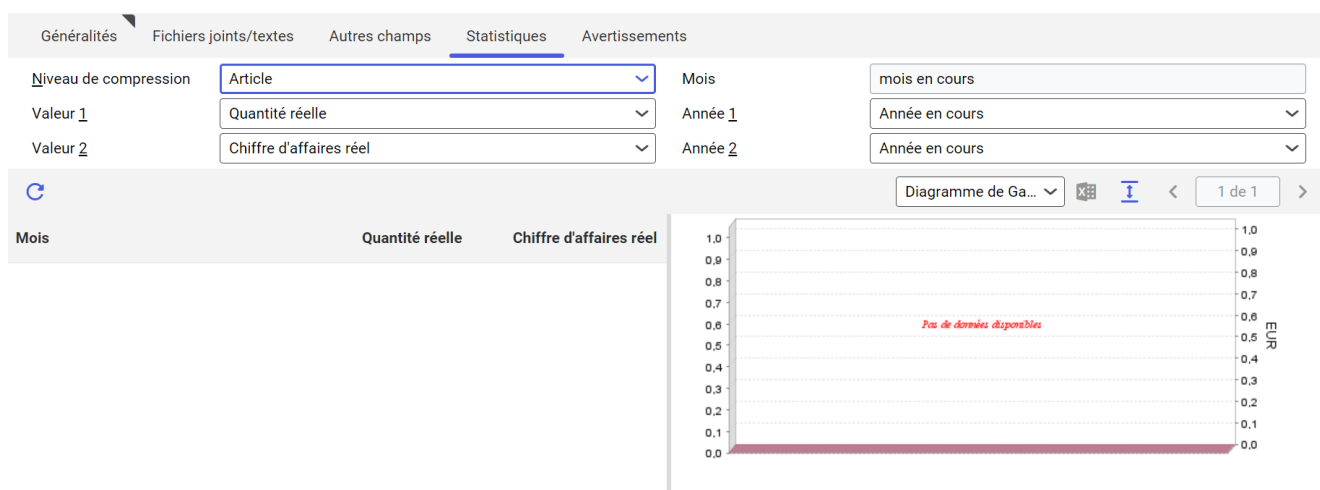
Généralités | Fichiers joints/textes | Autres champs | Statistiques | Avertissements

Niveau de compression | Article | Mois | mois en cours
Valeur 1 | Quantité réelle | Année 1 | Année en cours
Valeur 2 | Chiffre d'affaires réel | Année 2 | Année en cours

Diagramme de Ga... | 1 de 1

| Mois | Quantité réelle | Chiffre d'affaires réel |
|---|---|---|

1,0
0,9
0,8
0,7
0,6
0,5
0,4
0,3
0,2
0,1
0,0

Pas de données disponibles

1,0
0,9
0,8
0,7
0,6
0,5
0,4
0,3
0,2
0,1
0,0

EUR